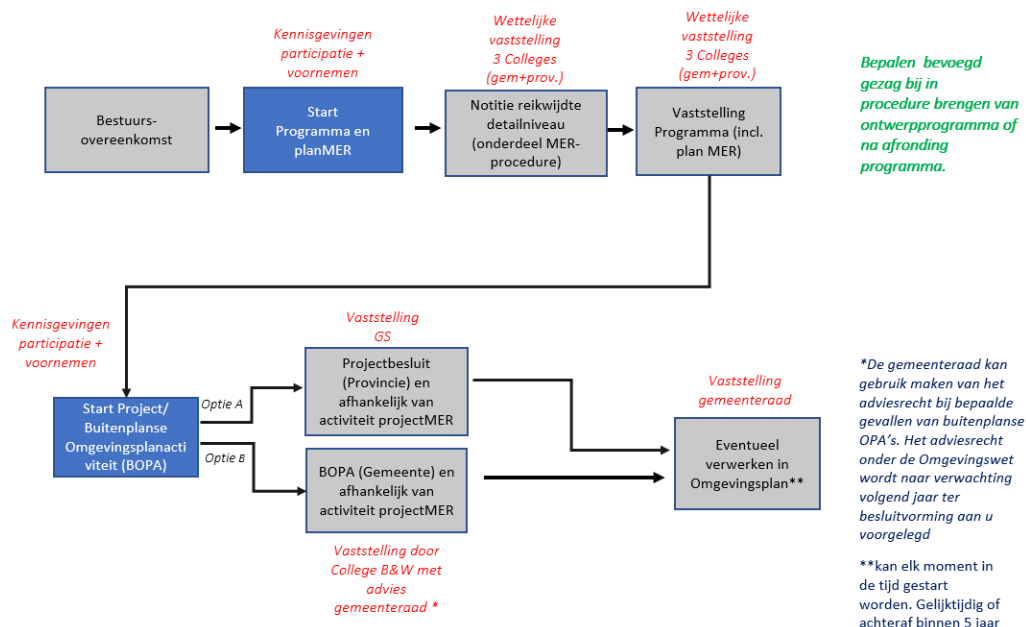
Kennisgevingen participatie + voornemen

Wettelijke vaststelling 3 Colleges (gem+prov.)

Wettelijke vaststelling 3 Colleges (gem+prov.)

Bestuurs-overeenkomst

Start Programma en planMER

Notitie reikwijdte detailniveau (onderdeel MER-procedure)

Vaststelling Programma (incl. plan MER)

Bepalen bevoegd gezag bij in procedure brengen van ontwerpprogramma of na afronding programma.

Kennisgevingen participatie + voornemen

Vaststelling GS

Start Project/ Buitenplanse Omgevingsplanactiviteit (BOPA)

Optie A

Optie B

Projectbesluit (Provincie) en afhankelijk van activiteit projectMER

BOPA (Gemeente) en afhankelijk van activiteit projectMER

Vaststelling gemeenteraad

Eventueel verwerken in Omgevingsplan**

Vaststelling door College B&W met advies gemeenteraad *

*De gemeenteraad kan gebruik maken van het adviesrecht bij bepaalde gevallen van buitenplanse OPA's. Het adviesrecht onder de Omgevingswet wordt naar verwachting volgend jaar ter besluitvorming aan u voorgelegd

**kan elk moment in de tijd gestart worden. Gelijktijdig of achteraf binnen 5 jaar